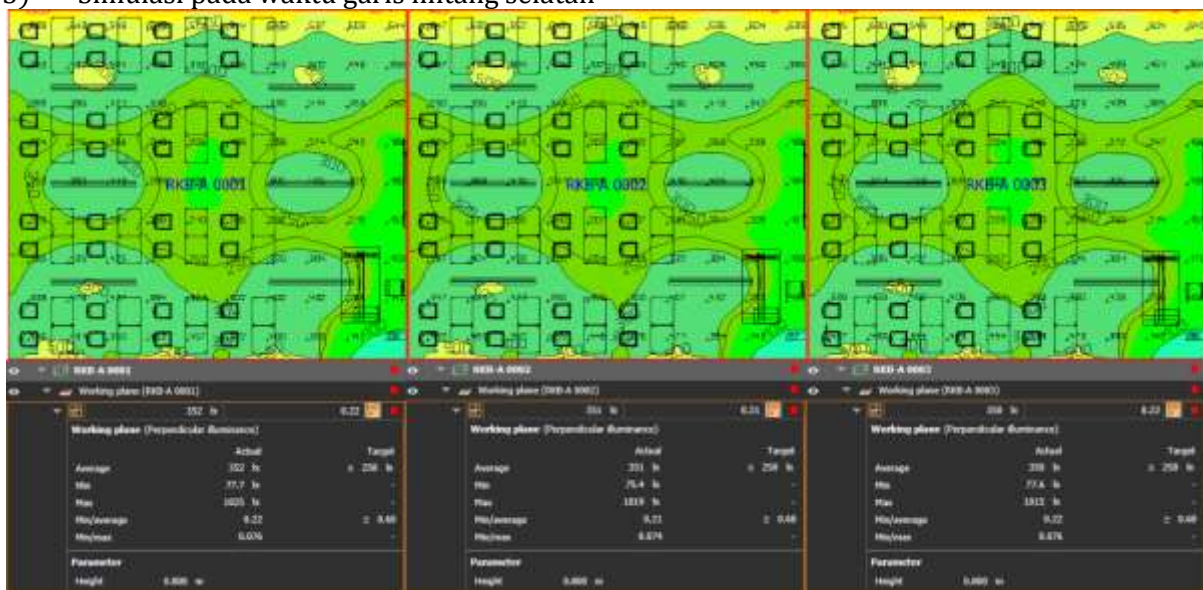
3) simulasi pada waktu garis lintang selatan

RKBPA 0001

RKBPA 0002

RKBPA 0003

RKB-A 0001
Working plane (RKB-A 0001)
352 lx 0.22
Working plane (Perpendicular illuminance)

| | Actual | Target |
|---|---|---|
| Average | 352 lx | ≥ 250 lx |
| Min | 77.7 lx | - |
| Max | 1025 lx | - |
| Min/average | 0.22 | ≥ 0.40 |
| Min/max | 0.076 | - |

Parameter
Height 0.800 m

RKB-A 0002
Working plane (RKB-A 0002)
351 lx 0.21
Working plane (Perpendicular illuminance)

| | Actual | Target |
|---|---|---|
| Average | 351 lx | ≥ 250 lx |
| Min | 75.4 lx | - |
| Max | 1019 lx | - |
| Min/average | 0.21 | ≥ 0.40 |
| Min/max | 0.074 | - |

Parameter
Height 0.800 m

RKB-A 0003
Working plane (RKB-A 0003)
350 lx 0.22
Working plane (Perpendicular illuminance)

| | Actual | Target |
|---|---|---|
| Average | 350 lx | ≥ 250 lx |
| Min | 77.6 lx | - |
| Max | 1013 lx | - |
| Min/average | 0.22 | ≥ 0.40 |
| Min/max | 0.076 | - |

Parameter
Height 0.800 m